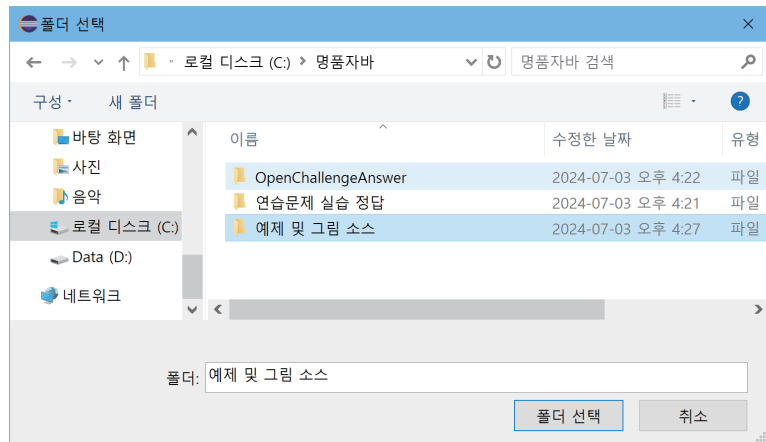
폴더 선택

« 로컬 디스크 (C:) › 명품자바

명품자바 검색

구성 ▾ 새 폴더

바탕 화면
사진
음악
로컬 디스크 (C:)
Data (D:)
네트워크

| 이름 | 수정한 날짜 | 유형 |
|---|---|---|
| OpenChallengeAnswer | 2024-07-03 오후 4:22 | 파일 |
| 연습문제 실습 정답 | 2024-07-03 오후 4:21 | 파일 |
| 예제 및 그림 소스 | 2024-07-03 오후 4:27 | 파일 |

폴더: 예제 및 그림 소스

폴더 선택 취소